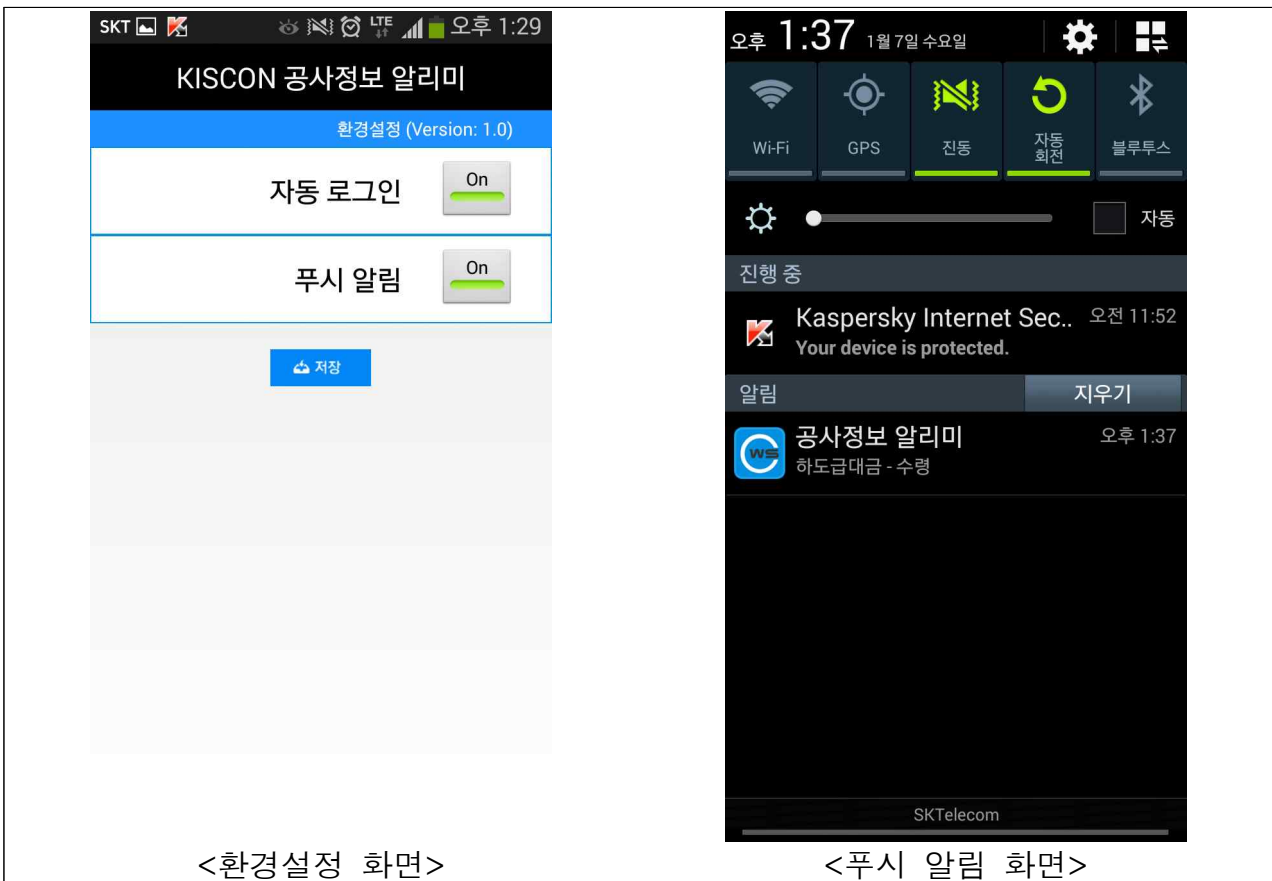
SKT LTE 오후 1:29

KISCON 공사정보 알리미

환경설정 (Version: 1.0)

자동 로그인 On

푸시 알림 On

저장

<환경설정 화면>

오후 1:37 1월 7일 수요일

Wi-Fi GPS 진동 자동 회전 블루투스

자동

진행 중

Kaspersky Internet Sec.. 오전 11:52
Your device is protected.

알림 지우기

공사정보 알리미 오후 1:37
하도급대금 - 수령

SKTelecom

<푸시 알림 화면>